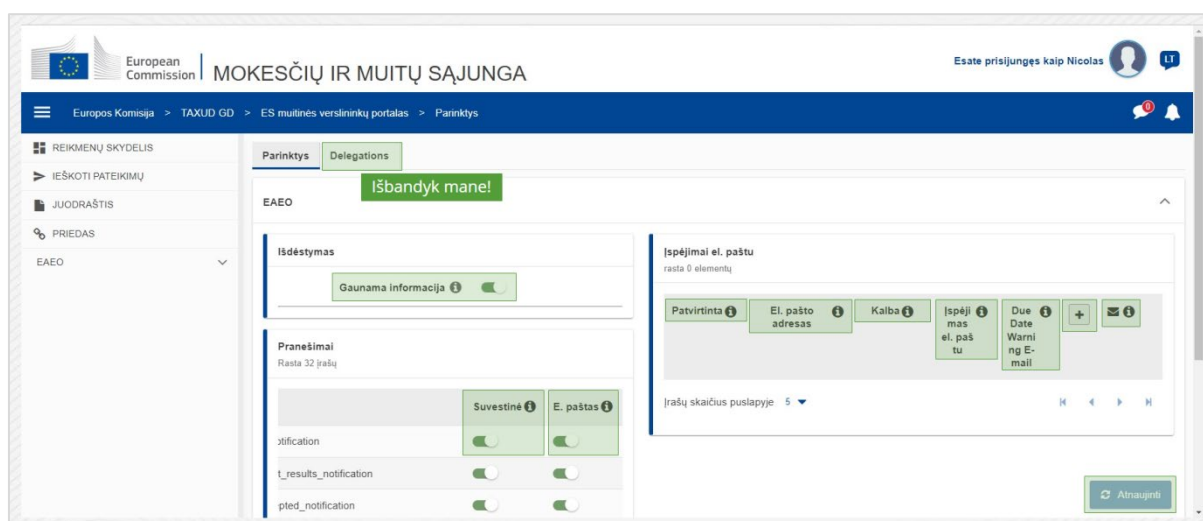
European Commission | MOKESČIŲ IR MUITŲ SĄJUNGA

Esate prisijungęs kaip Nicolas LT

Europos Komisija > TAXUD GD > ES muitinės verslininkų portalas > Parinktys

0

REIKMENŲ SKYDELIS
IEŠKOTI PATEIKIMŲ
JUODRAŠTIS
PRIEDAS
EAEO

Parinktys Delegations

Išbandyk mane!

EAEO

Išdėstymas

Gaunama informacija

Pranešimai
Rasta 32 įrašų

| | Suvestinė | E. paštas |
|---|---|---|
| otification | | |
| t_results_notification | | |
| pted_notification | | |

Įspėjimai el. paštu
rasta 0 elementų

| Patvirtinta | El. pašto adresas | Kalba | Įspėjimas el. paštu | Due Date Warning E-mail | + | |
|---|---|---|---|---|---|---|

Įrašų skaičius puslapyje 5

Atnaujinti